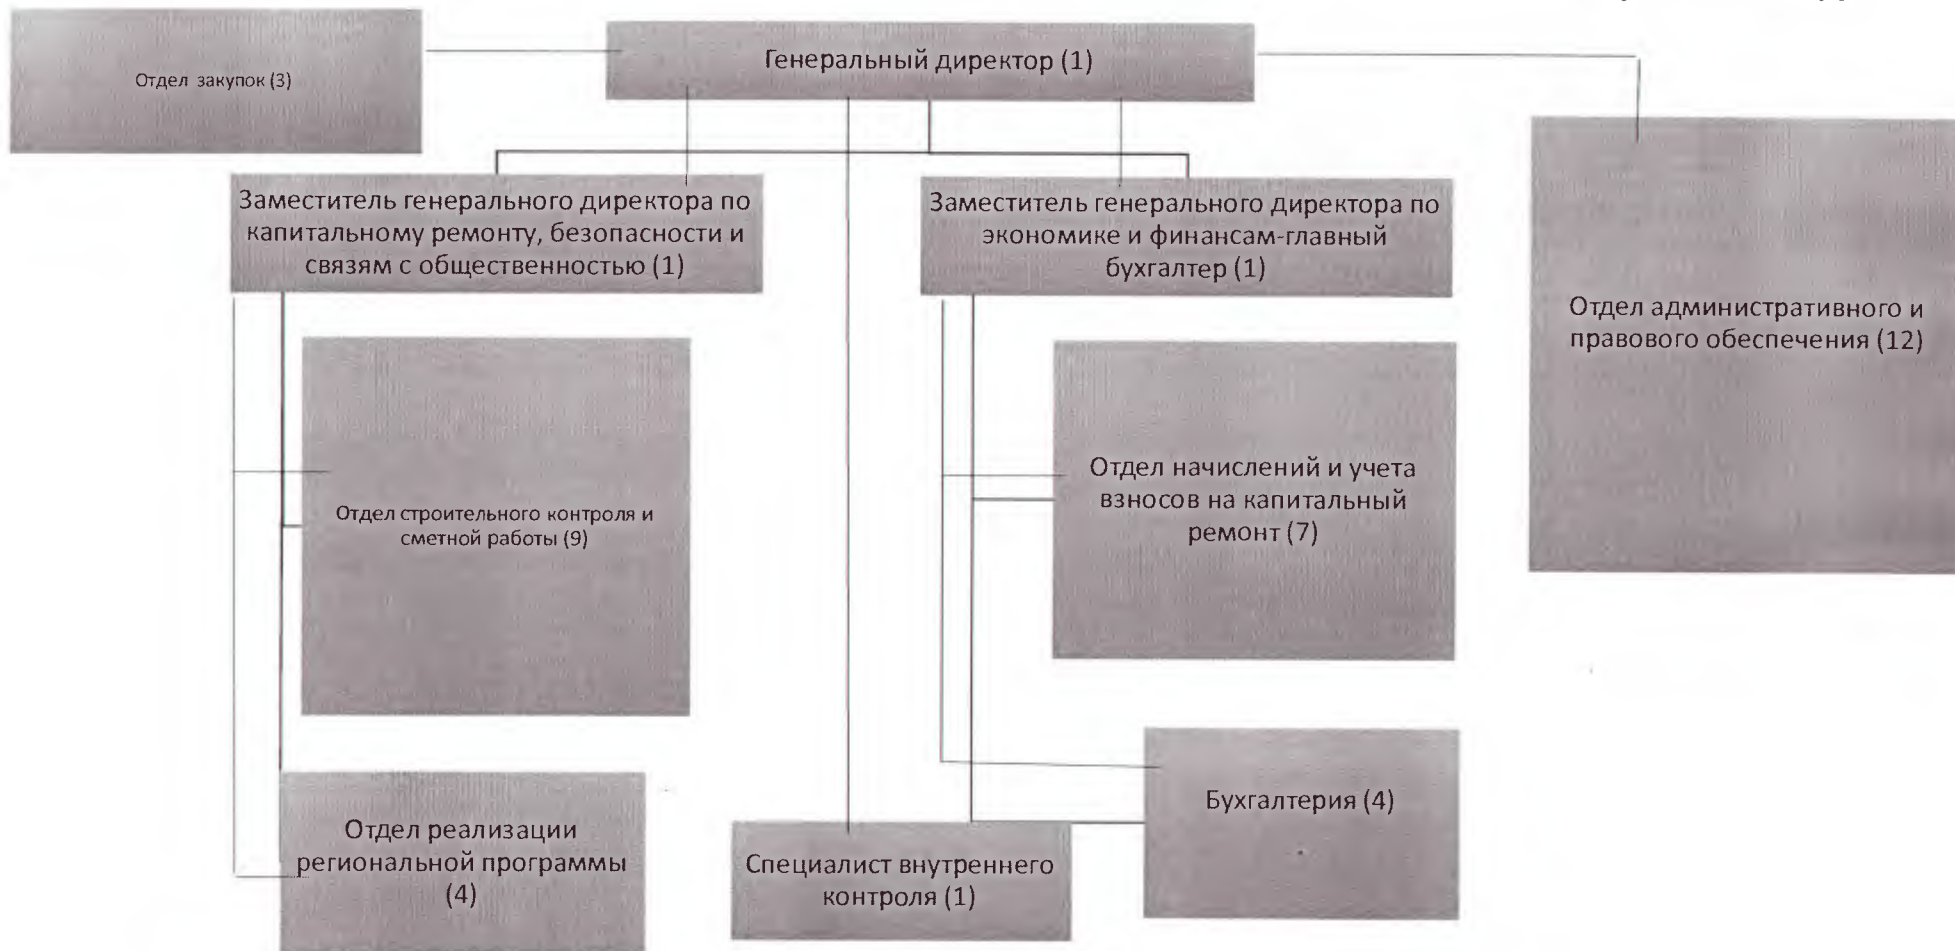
Отдел закупок (3)

Генеральный директор (1)

Заместитель генерального директора по капитальному ремонту, безопасности и связям с общественностью (1)

Заместитель генерального директора по экономике и финансам-главный бухгалтер (1)

Отдел административного и правового обеспечения (12)

Отдел строительного контроля и сметной работы (9)

Отдел начислений и учета взносов на капитальный ремонт (7)

Бухгалтерия (4)

Отдел реализации региональной программы (4)

Специалист внутреннего контроля (1)